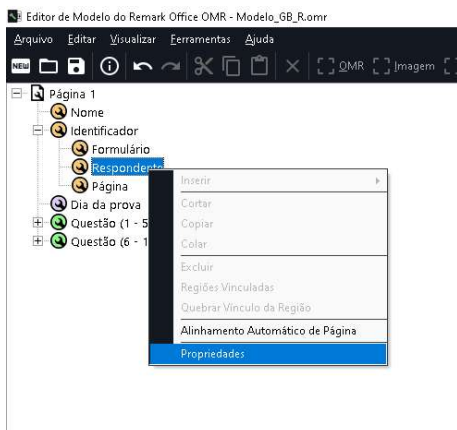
Editor de Modelo do Remark Office OMR - Modelo_GB_R.omr

Arquivo Editar Visualizar Ferramentas Ajuda

NEW OMR Imagem

Página 1
Nome
Identificador
Formulário
Respondente
Página
Dia da prova
Questão (1 - 5
Questão (6 - 1

Inserir
Cortar
Copiar
Colar
Excluir
Regiões Vinculadas
Quebrar Vínculo da Região
Alinhamento Automático de Página
Propriedades